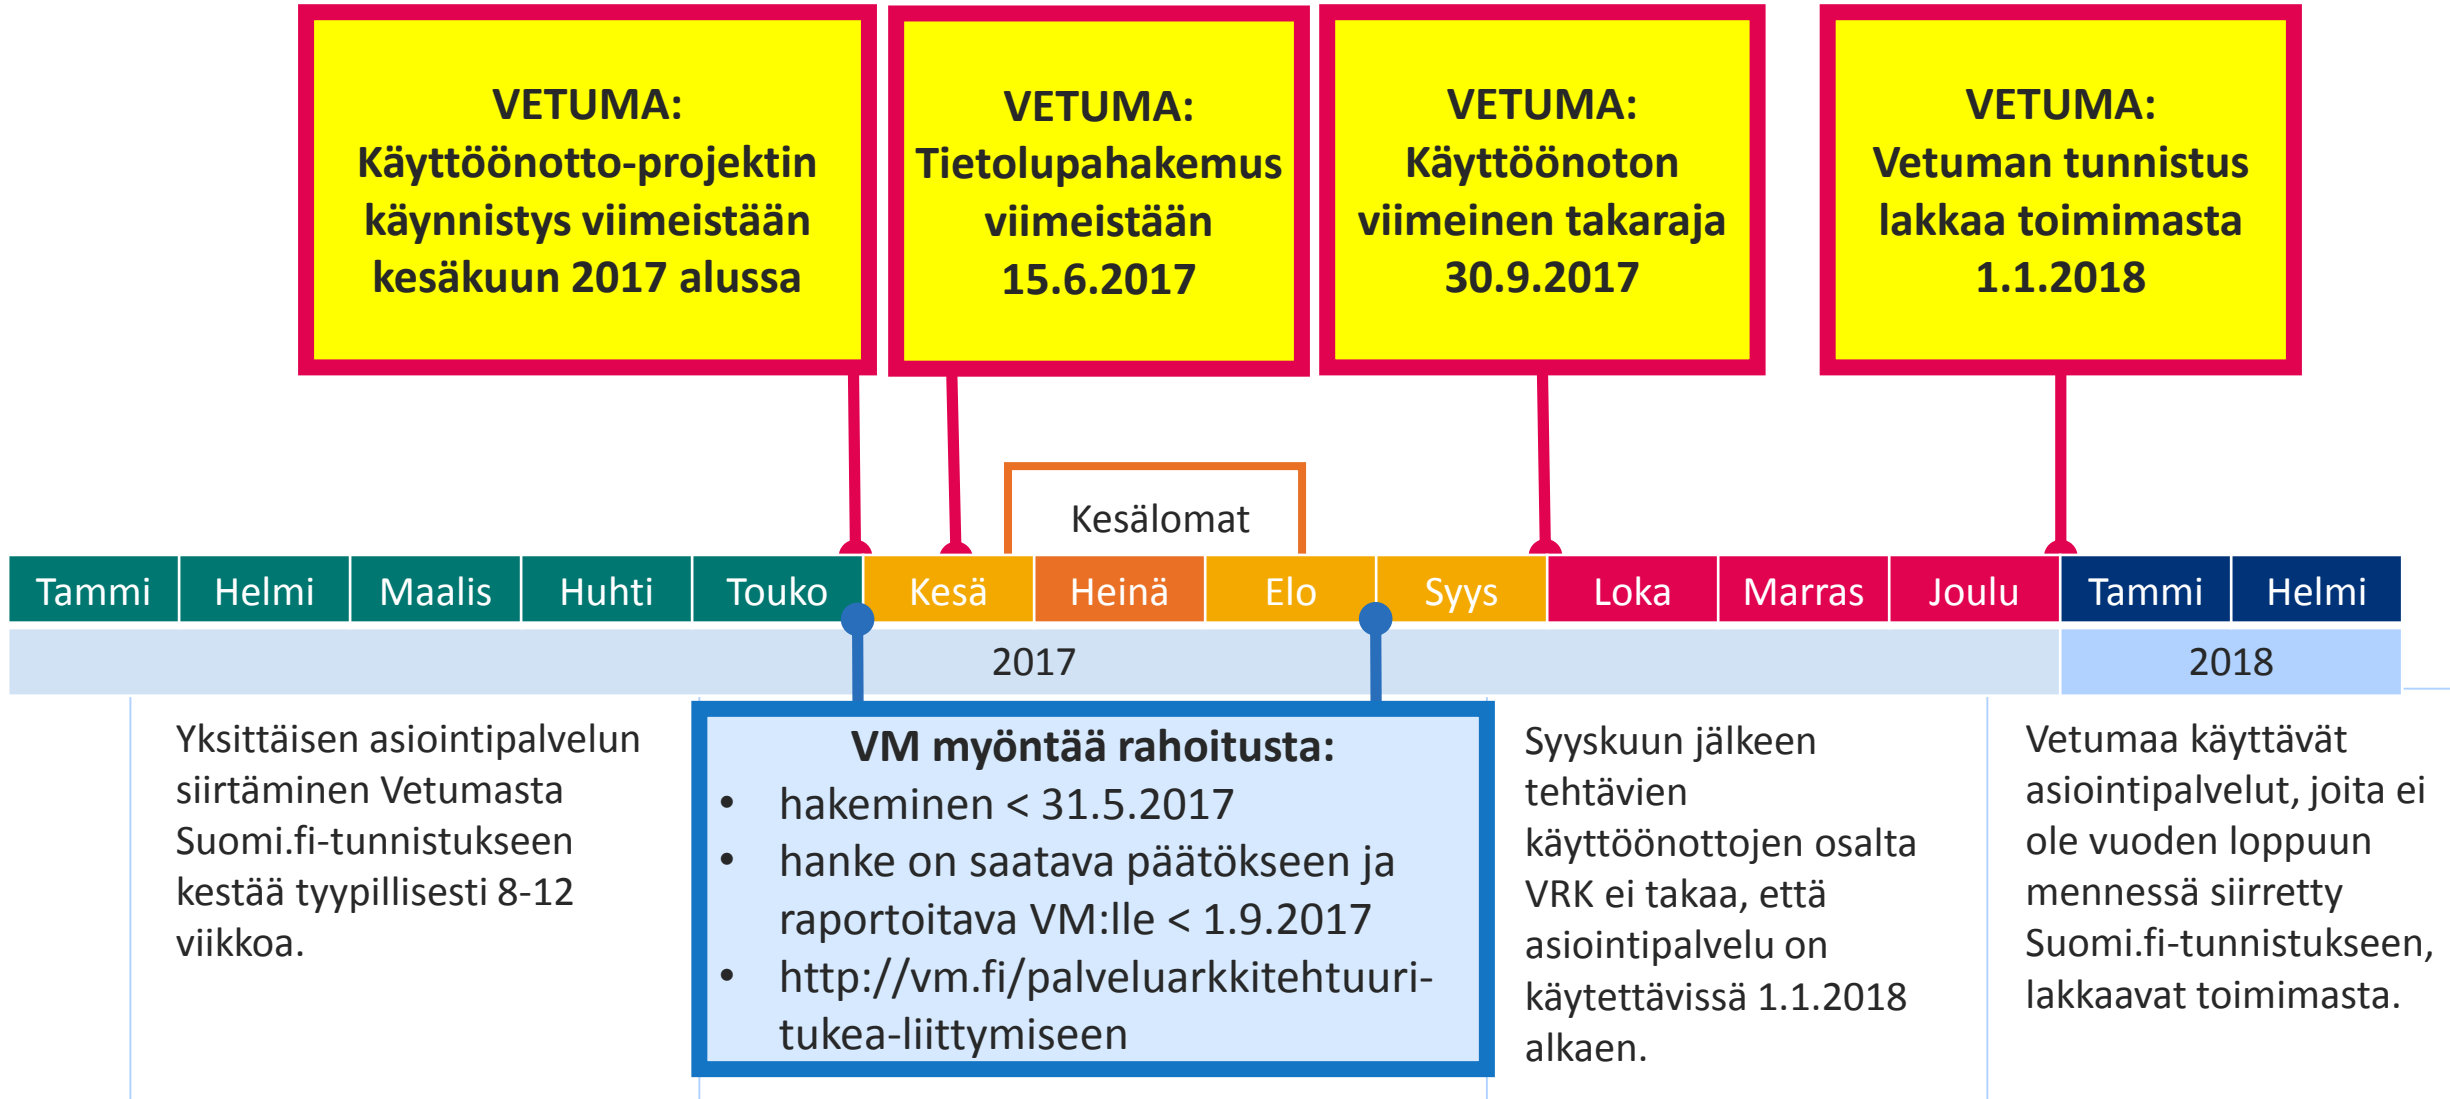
VETUMA:
Käyttöönotto-projektin käynnistys viimeistään kesäkuun 2017 alussa

VETUMA:
Tietolupahakemus viimeistään 15.6.2017

VETUMA:
Käyttöönoton viimeinen takaraja 30.9.2017

VETUMA:
Vetuman tunnistus lakkaa toimimasta 1.1.2018

Kesälomat

| Tammi | Helmi | Maalis | Huhti | Touko | Kesä | Heinä | Elo | Syys | Loka | Marras | Joulu | Tammi | Helmi |
|---|---|---|---|---|---|---|---|---|---|---|---|---|---|

2017

2018

Yksittäisen asiointipalvelun siirtäminen Vetumasta Suomi.fi-tunnistukseen kestää tyypillisesti 8-12 viikkoa.

VM myöntää rahoitusta:
• hakeminen < 31.5.2017
• hanke on saatava päätökseen ja raportoitava VM:lle < 1.9.2017
• http://vm.fi/palveluarkkitehtuuri-tukea-liittymiseen

Syyskuun jälkeen tehtävien käyttöönottojen osalta VRK ei takaa, että asiointipalvelu on käytettävissä 1.1.2018 alkaen.

Vetumaa käyttävät asiointipalvelut, joita ei ole vuoden loppuun mennessä siirretty Suomi.fi-tunnistukseen, lakkaavat toimimasta.